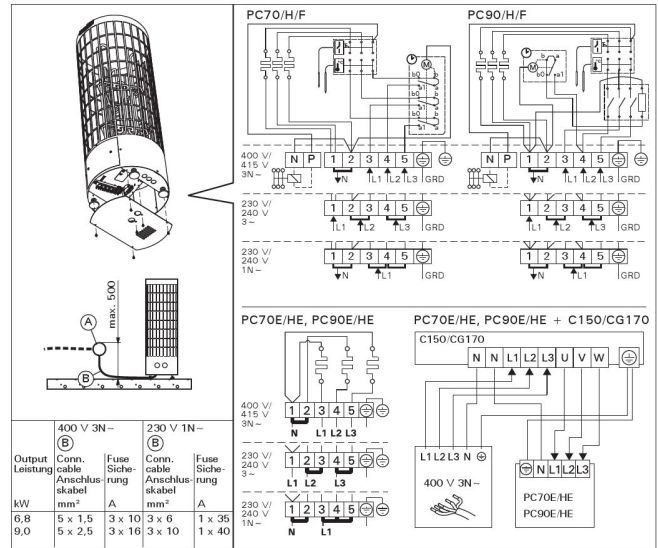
PC70/H/F

PC90/H/F

b0 a1 b0 a1 b0 a1

b0 a1

400 V/ 415 V 3N ~

N P 1 2 3 4 5 GRD

N L1 L2 L3

N P 1 2 3 4 5 GRD

N L1 L2 L3

230 V/ 240 V 3 ~

1 2 3 4 5 GRD

L1 L2 L3

1 2 3 4 5 GRD

L1 L2 L3

230 V/ 240 V 1N ~

1 2 3 4 5 GRD

N L1

1 2 3 4 5 GRD

N L1

A

max. 500

B

PC70E/HE, PC90E/HE

400 V/ 415 V 3N ~

1 2 3 4 5

L1 L2 L3

230 V/ 240 V 3 ~

1 2 3 4 5

L1 L2 L3

230 V/ 240 V 1N ~

1 2 3 4 5

N L1

PC70E/HE, PC90E/HE + C150/CG170

C150/CG170

N N L1 L2 L3 U V W

L1 L2 L3 N

400 V 3N ~

N L1 L2 L3

PC70E/HE
PC90E/HE

| | 400 V 3N ~ (B) | | 230 V 1N ~ (B) | |
|---|---|---|---|---|
| Output Leistung | Conn. cable Anschlus-skabel | Fuse Sicherung | Conn. cable Anschlus-skabel | Fuse Sicherung |
| kW | mm² | A | mm² | A |
| 6,8 | 5 x 1,5 | 3 x 10 | 3 x 6 | 1 x 35 |
| 9,0 | 5 x 2,5 | 3 x 16 | 3 x 10 | 1 x 40 |